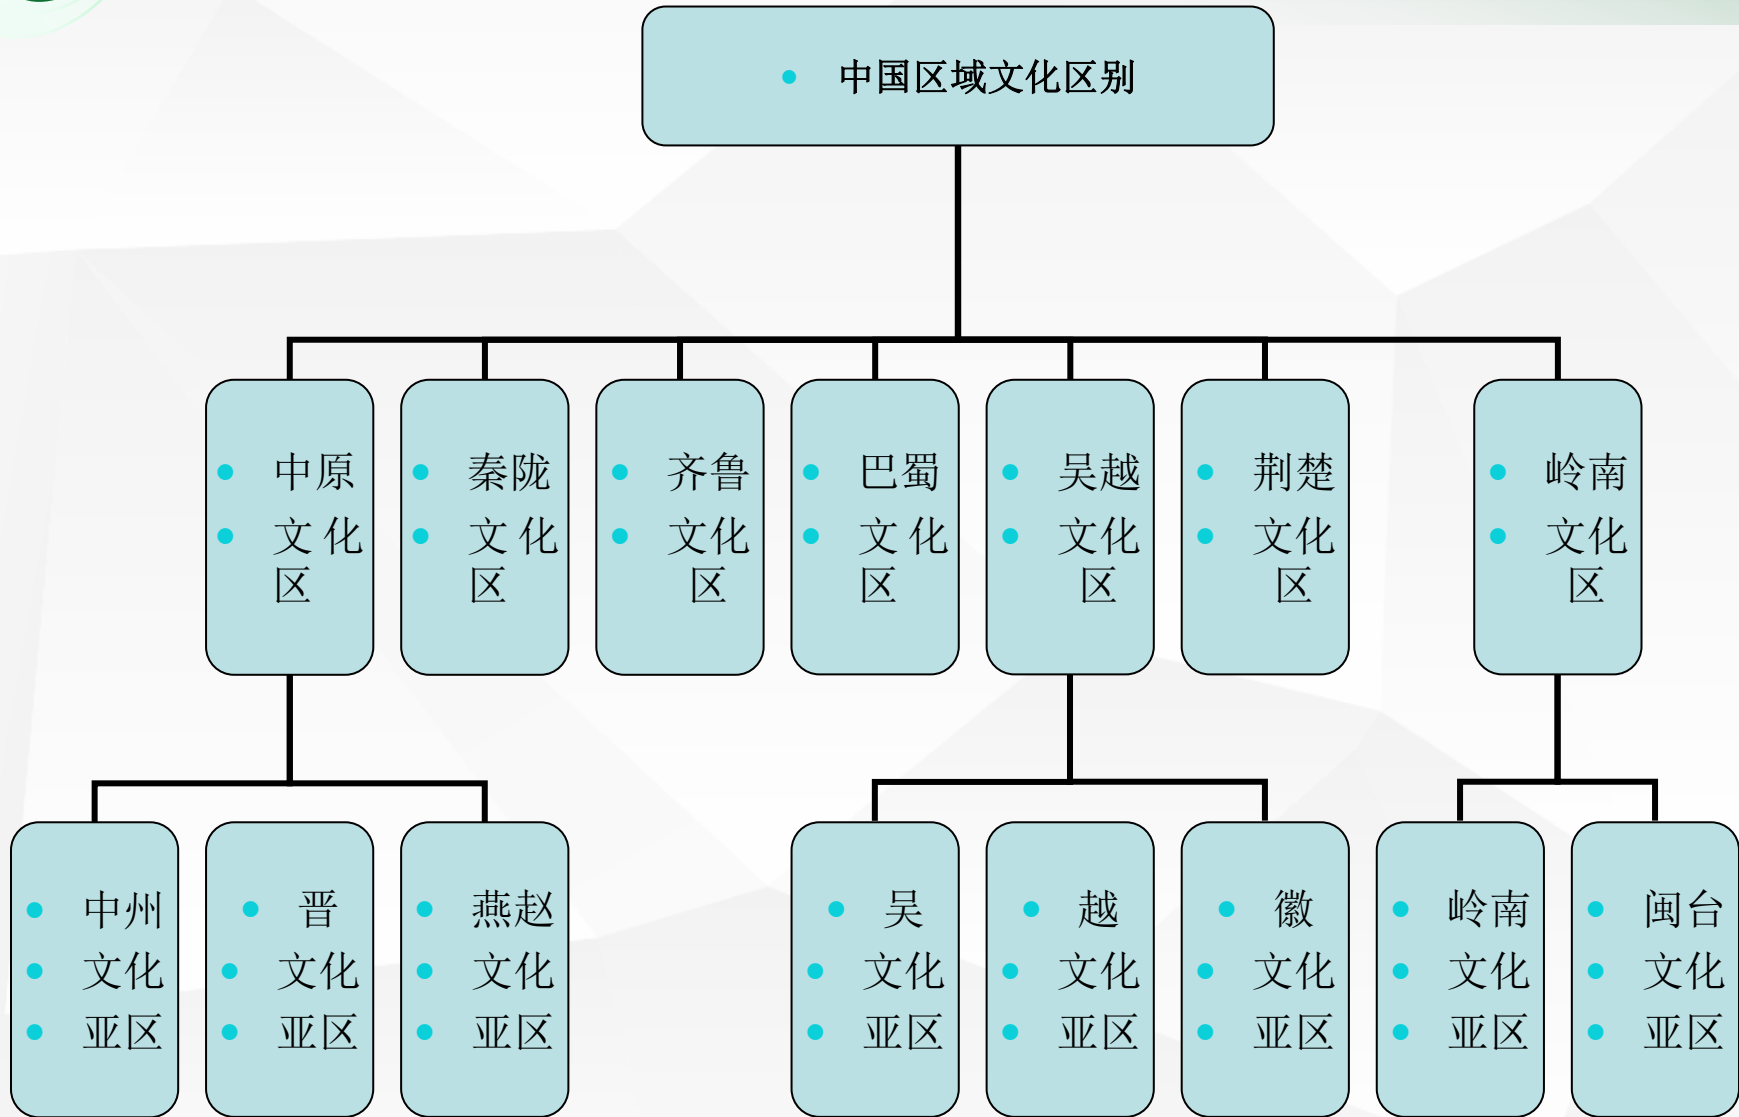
• 中国区域文化区别

• 中原
• 文化区

• 秦陇
• 文化区

• 齐鲁
• 文化区

• 巴蜀
• 文化区

• 吴越
• 文化区

• 荆楚
• 文化区

• 岭南
• 文化区

• 中州
• 文化
• 亚区

• 晋
• 文化
• 亚区

• 燕赵
• 文化
• 亚区

• 吴
• 文化
• 亚区

• 越
• 文化
• 亚区

• 徽
• 文化
• 亚区

• 岭南
• 文化
• 亚区

• 闽台
• 文化
• 亚区